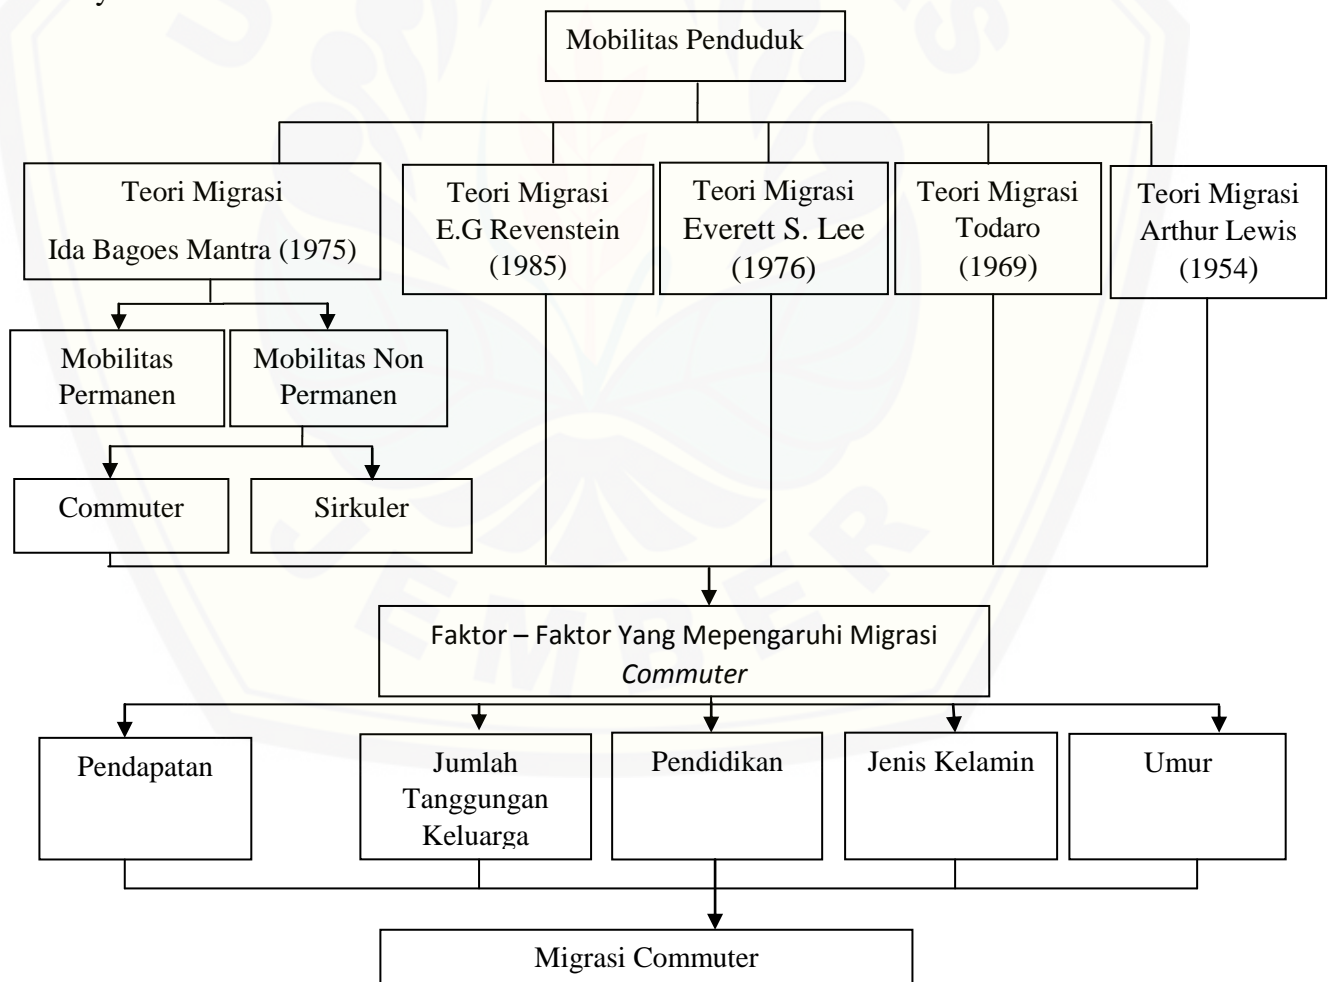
Mobilitas Penduduk

Teori Migrasi
Ida Bagoes Mantra (1975)

Teori Migrasi
E.G Revenstein
(1985)

Teori Migrasi
Everett S. Lee
(1976)

Teori Migrasi
Todaro
(1969)

Teori Migrasi
Arthur Lewis
(1954)

Mobilitas Permanen

Mobilitas Non Permanen

Commuter

Sirkuler

Faktor – Faktor Yang Mepengaruhi Migrasi *Commuter*

Pendapatan

Jumlah Tanggungan Keluarga

Pendidikan

Jenis Kelamin

Umur

Migrasi Commuter